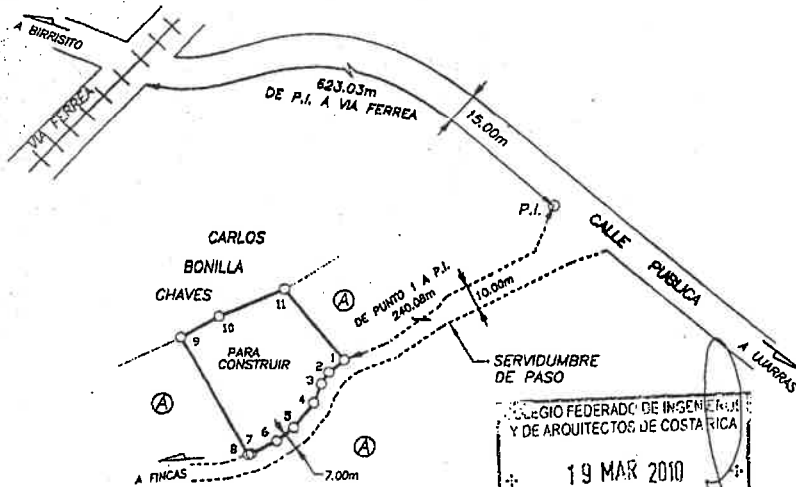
A BIRRISITO

VIA FERREA

623.03m
DE P.I. A VIA FERREA

15.00m

P.I.

CALLE PUBLICA

A LLARRAS

CARLOS
BONILLA
CHAVES

Ⓐ

DE PUNTO 1 A P.I.
240.08m

10.00m

11
10
9
PARA CONSTRUIR
1
2
3
4
5
6
7
8

SERVIDUMBRE DE PASO

Ⓐ

Ⓐ

A FINCAS

7.00m

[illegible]LEGIO FEDERADO DE INGENIEROS
Y DE ARQUITECTOS DE COSTA RICA

19 MAR 2010